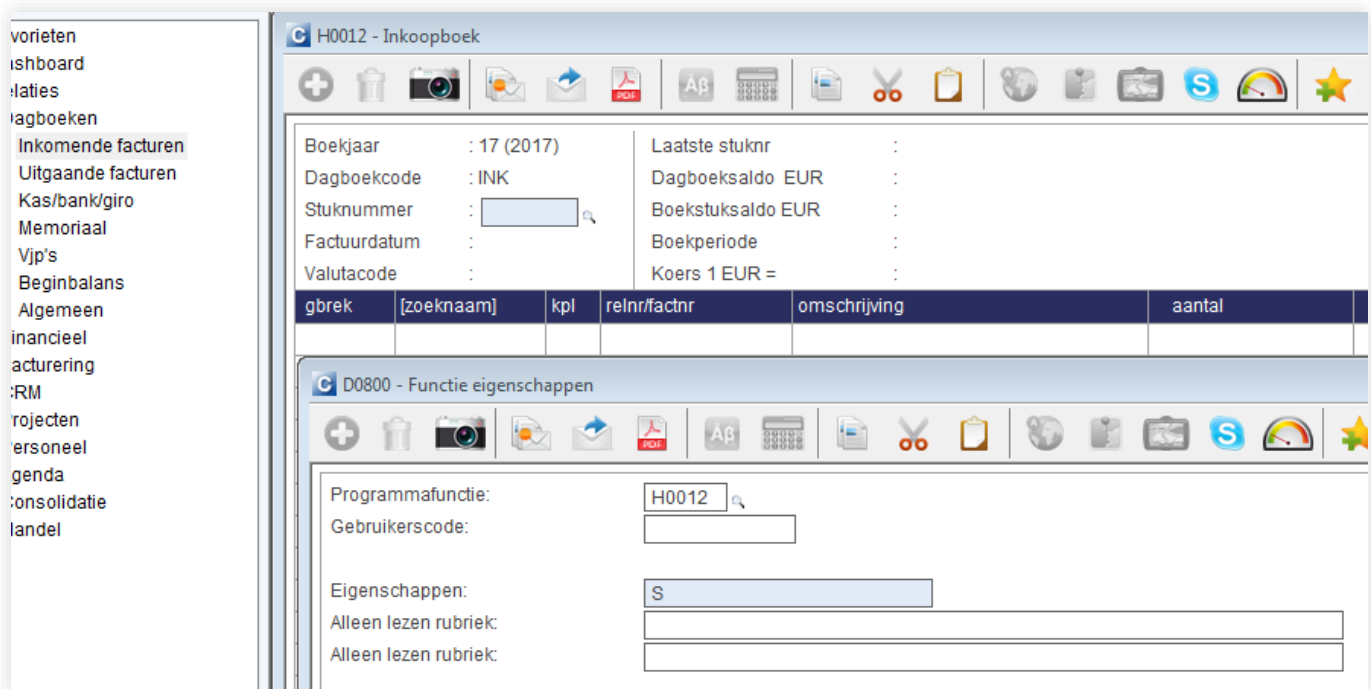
vorieten
ashboard
elaties
Dagboeken
Inkomende facturen
Uitgaande facturen
Kas/bank/giro
Memoriaal
Vjp's
Beginbalans
Algemeen
inancieel
acturering
CRM
rojecten
ersoneel
genda
Consolidatie
landel

H0012 - Inkoopboek

PDF

Boekjaar : 17 (2017)
Dagboekcode : INK
Stuknummer :
Factuurdatum :
Valutacode :

Laatste stuknr :
Dagboeksaldo EUR :
Boekstuksaldo EUR :
Boekperiode :
Koers 1 EUR = :

| gbrek | [zoeknaam] | kpl | relnr/factnr | omschrijving | aantal |
|---|---|---|---|---|---|
| | | | | | |

D0800 - Functie eigenschappen

PDF

Programmafunctie: H0012
Gebruikerscode:

Eigenschappen: S
Alleen lezen rubriek:
Alleen lezen rubriek: